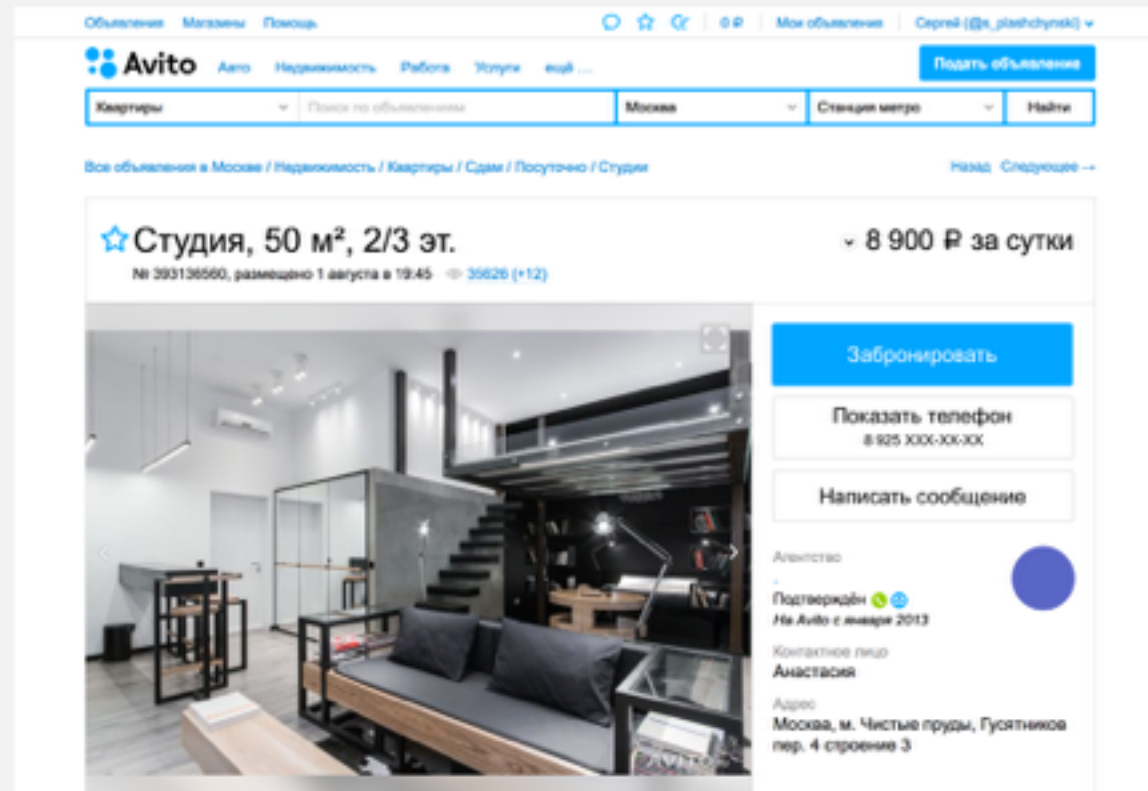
Объявления Магазины Помощь 0 ₽ Мои объявления Сергей (@s_plashchynski)

Avito Авто Недвижимость Работа Услуги ещё ... Подать объявление

Квартиры Поиск по объявлениям Москва Станция метро Найти

Все объявления в Москве / Недвижимость / Квартиры / Сдам / Посуточно / Студии

Назад Следующее →

Студия, 50 м², 2/3 эт.

№ 393136560, размещено 1 августа в 19:45 35626 (+12)

8 900 ₽ за сутки

Забронировать

Показать телефон
8 925 XXX-XX-XX

Написать сообщение

Агентство

Подтверждён
На Avito с января 2013

Контактное лицо
Анастасия

Адрес
Москва, м. Чистые пруды, Гусятников пер. 4 строение 3

AVITO